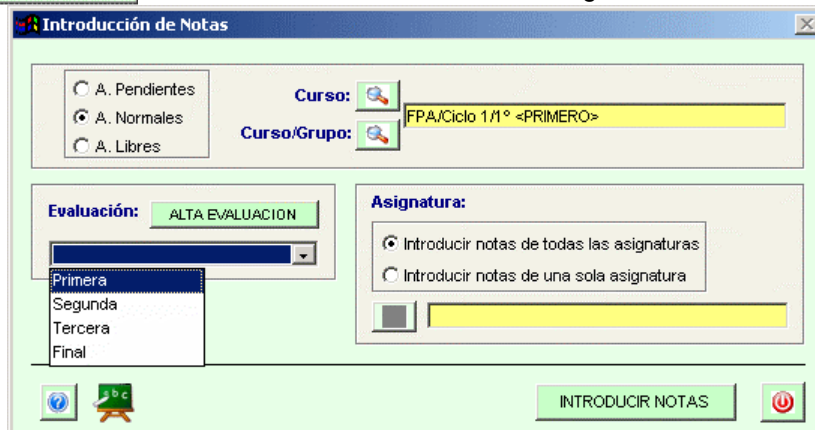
Introducción de Notas

A. Pendientes
A. Normales
A. Libres

Curso:
Curso/Grupo:
FPA/Ciclo 1/1º <PRIMERO>

Evaluación: ALTA EVALUACION

Primera
Segunda
Tercera
Final

Asignatura:
Introducir notas de todas las asignaturas
Introducir notas de una sola asignatura

INTRODUCIR NOTAS